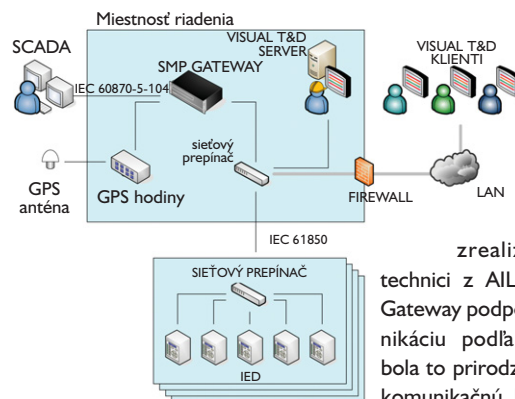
Miestnosť riadenia

SCADA

SMP GATEWAY

VISUAL T&D SERVER

VISUAL T&D KLIENTI

IEC 60870-5-104

sieťový prepínač

GPS anténa

GPS hodiny

FIREWALL

LAN

IEC 61850

SIEŤOVÝ PREPÍNAČ

IED

zrealiz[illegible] technici z AIL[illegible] Gateway podp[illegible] nikáciu podľa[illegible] bola to prirodz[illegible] komunikačn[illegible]